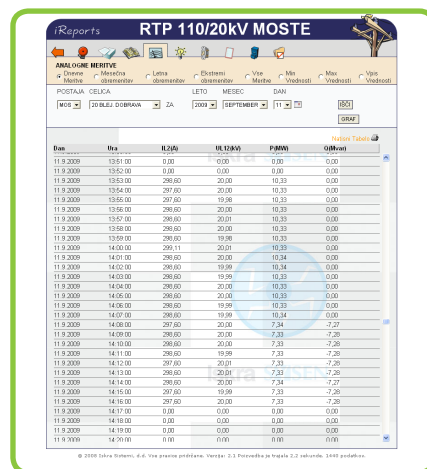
iReports RTP 110/20kV MOSTE

ANALOGNE MERITVE

Dnevne Meritve | Mesečna obremenitev | Letna obremenitev | Ekstremi obremenitev | Vse Meritve | Min Vrednosti | Max Vrednosti | Vpis Vrednosti

POSTAJA CELICA LETO MESEC DAN
MOS 20 BLEJ. DOBRAVA ZA 2009 SEPTEMBER 11 IŠČI
GRAF

Natisni Tabelo

| Dan | Ura | IL2(A) | UL12(kV) | P(MW) | Q(Mvar) |
|---|---|---|---|---|---|
| 11.9.2009 | 13:51:00 | 0,00 | 0,00 | 0,00 | 0,00 |
| 11.9.2009 | 13:52:00 | 0,00 | 0,00 | 0,00 | 0,00 |
| 11.9.2009 | 13:53:00 | 298,60 | 20,00 | 10,33 | 0,00 |
| 11.9.2009 | 13:54:00 | 297,60 | 20,00 | 10,33 | 0,00 |
| 11.9.2009 | 13:55:00 | 297,60 | 19,98 | 10,33 | 0,00 |
| 11.9.2009 | 13:56:00 | 298,60 | 20,00 | 10,33 | 0,00 |
| 11.9.2009 | 13:57:00 | 298,60 | 20,01 | 10,33 | 0,00 |
| 11.9.2009 | 13:58:00 | 298,60 | 20,00 | 10,33 | 0,00 |
| 11.9.2009 | 13:59:00 | 298,60 | 19,98 | 10,33 | 0,00 |
| 11.9.2009 | 14:00:00 | 299,11 | 20,01 | 10,33 | 0,00 |
| 11.9.2009 | 14:01:00 | 298,60 | 20,01 | 10,34 | 0,00 |
| 11.9.2009 | 14:02:00 | 298,60 | 19,99 | 10,34 | 0,00 |
| 11.9.2009 | 14:03:00 | 298,60 | 19,99 | 10,33 | 0,00 |
| 11.9.2009 | 14:04:00 | 298,60 | 19,99 | 10,33 | 0,00 |
| 11.9.2009 | 14:05:00 | 298,60 | 20,00 | 10,33 | 0,00 |
| 11.9.2009 | 14:06:00 | 298,60 | 20,00 | 10,33 | 0,00 |
| 11.9.2009 | 14:07:00 | 298,60 | 19,99 | 10,34 | 0,00 |
| 11.9.2009 | 14:08:00 | 297,60 | 20,00 | 7,34 | -7,27 |
| 11.9.2009 | 14:09:00 | 298,60 | 20,00 | 7,33 | -7,28 |
| 11.9.2009 | 14:10:00 | 298,60 | 20,00 | 7,33 | -7,28 |
| 11.9.2009 | 14:11:00 | 298,60 | 19,99 | 7,33 | -7,28 |
| 11.9.2009 | 14:12:00 | 297,60 | 20,01 | 7,33 | -7,28 |
| 11.9.2009 | 14:13:00 | 298,60 | 20,01 | 7,33 | -7,28 |
| 11.9.2009 | 14:14:00 | 298,60 | 20,00 | 7,34 | -7,27 |
| 11.9.2009 | 14:15:00 | 297,60 | 19,99 | 7,33 | -7,28 |
| 11.9.2009 | 14:16:00 | 297,60 | 20,00 | 7,33 | -7,28 |
| 11.9.2009 | 14:17:00 | 0,00 | 0,00 | 0,00 | 0,00 |
| 11.9.2009 | 14:18:00 | 0,00 | 0,00 | 0,00 | 0,00 |
| 11.9.2009 | 14:19:00 | 0,00 | 0,00 | 0,00 | 0,00 |
| 11.9.2009 | 14:20:00 | 0,00 | 0,00 | 0,00 | 0,00 |

© 2008 Iskra Sistemi, d.d. Vse pravice pridržane. Verzija: 2.1 Poizvedba je trajala 2,2 sekunde. 1440 podatkov.